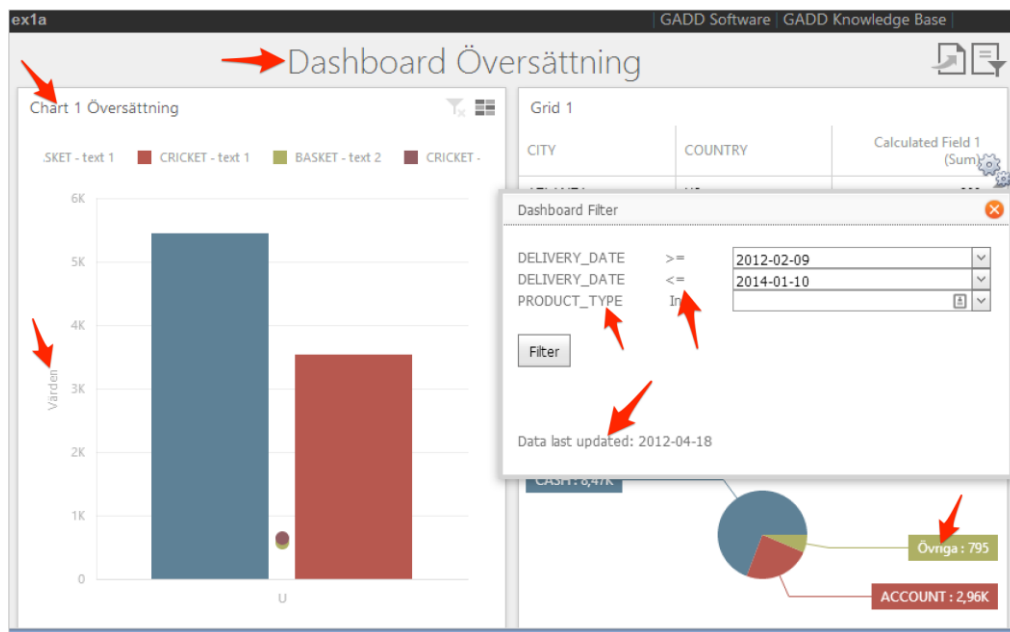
ex1a
GADD Software | GADD Knowledge Base

Dashboard Översättning

Chart 1 Översättning

.SKET - text 1 CRICKET - text 1 BASKET - text 2 CRICKET -

6K
5K
4K
3K
2K
1K
0

Värden

U

Grid 1

| CITY | COUNTRY | Calculated Field 1 (Sum) |
|---|---|---|

Dashboard Filter

DELIVERY_DATE >= 2012-02-09
DELIVERY_DATE <= 2014-01-10
PRODUCT_TYPE In

Filter

Data last updated: 2012-04-18

CASH : 8,47K

Övriga : 795

ACCOUNT : 2,96K